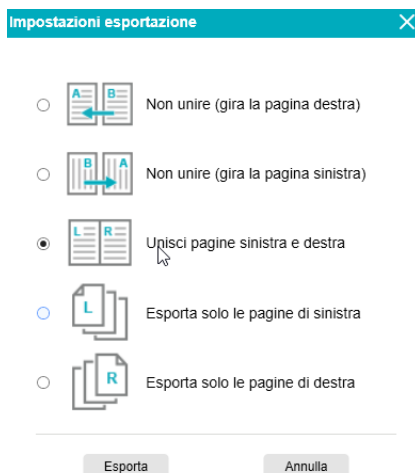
Impostazioni esportazione

A B Non unire (gira la pagina destra)

B A Non unire (gira la pagina sinistra)

L R Unisci pagine sinistra e destra

L Esporta solo le pagine di sinistra

R Esporta solo le pagine di destra

Esporta

Annulla